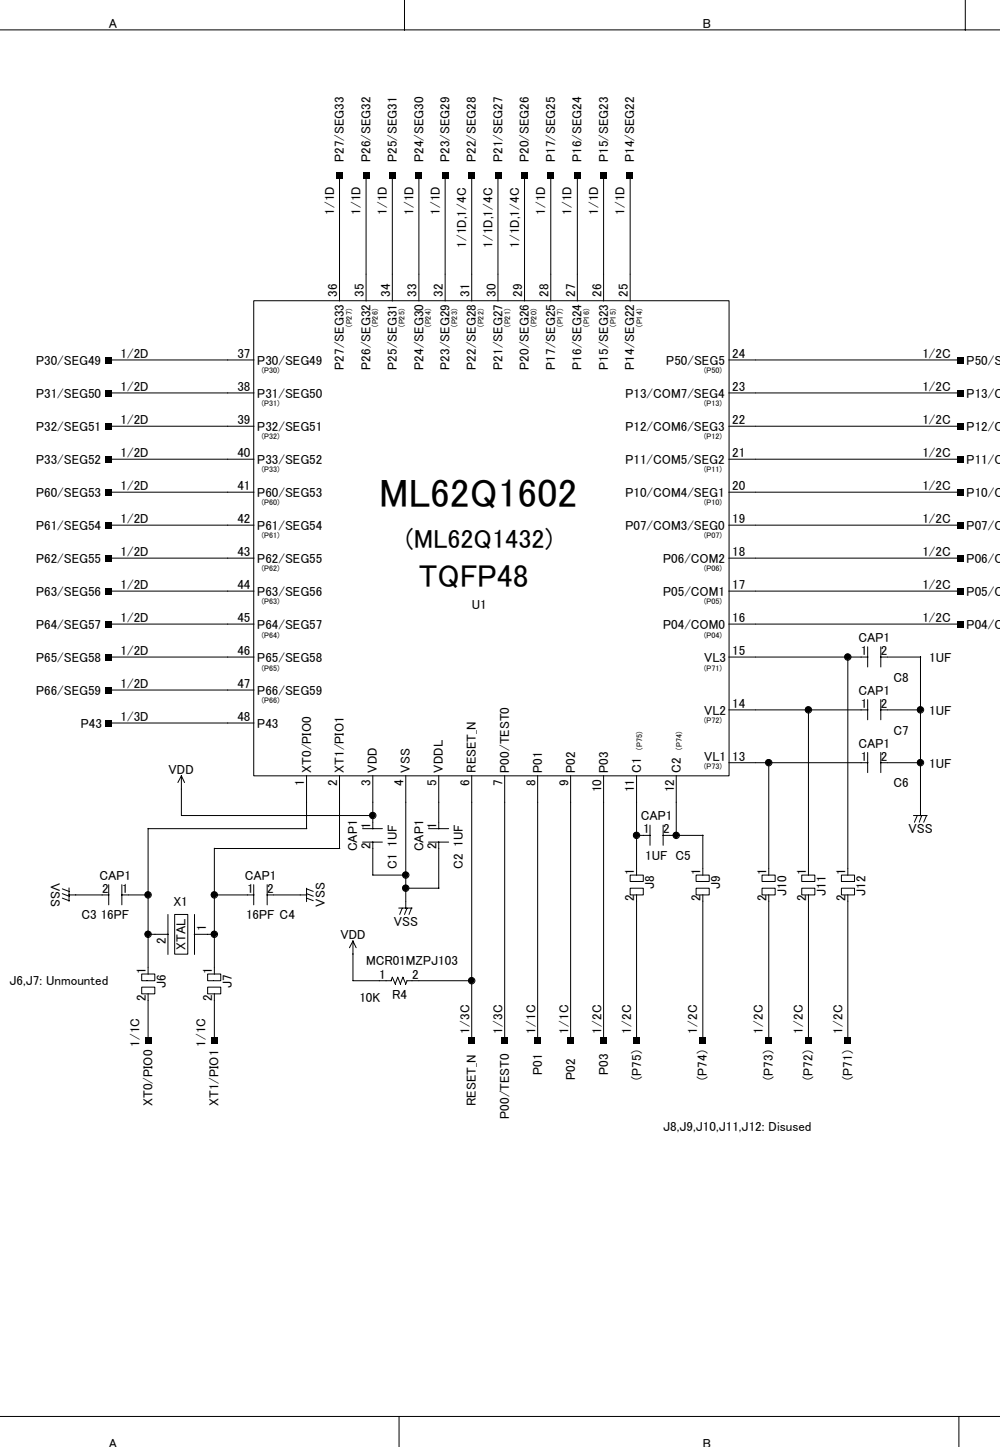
A

B

P27/SEG33 P26/SEG32 P25/SEG31 P24/SEG30 P23/SEG29 P22/SEG28 P21/SEG27 P20/SEG26 P17/SEG25 P16/SEG24 P15/SEG23 P14/SEG22

1/1D 1/1D 1/1D 1/1D 1/1D 1/1D,1/4C 1/1D,1/4C 1/1D,1/4C 1/1D 1/1D 1/1D 1/1D

36 35 34 33 32 31 30 29 28 27 26 25

P27/SEG33 (P27) P26/SEG32 (P26) P25/SEG31 (P25) P24/SEG30 (P24) P23/SEG29 (P23) P22/SEG28 (P22) P21/SEG27 (P21) P20/SEG26 (P20) P17/SEG25 (P17) P16/SEG24 (P16) P15/SEG23 (P15) P14/SEG22 (P14)

P30/SEG49 1/2D 37 P30/SEG49 (P30)
P31/SEG50 1/2D 38 P31/SEG50 (P31)
P32/SEG51 1/2D 39 P32/SEG51 (P32)
P33/SEG52 1/2D 40 P33/SEG52 (P33)
P60/SEG53 1/2D 41 P60/SEG53 (P60)
P61/SEG54 1/2D 42 P61/SEG54 (P61)
P62/SEG55 1/2D 43 P62/SEG55 (P62)
P63/SEG56 1/2D 44 P63/SEG56 (P63)
P64/SEG57 1/2D 45 P64/SEG57 (P64)
P65/SEG58 1/2D 46 P65/SEG58 (P65)
P66/SEG59 1/2D 47 P66/SEG59 (P66)
P43 1/3D 48 P43

ML62Q1602
(ML62Q1432)
TQFP48
U1

P50/SEG5 (P50) 24 1/2C P50/S
P13/COM7/SEG4 (P13) 23 1/2C P13/C
P12/COM6/SEG3 (P12) 22 1/2C P12/C
P11/COM5/SEG2 (P11) 21 1/2C P11/C
P10/COM4/SEG1 (P10) 20 1/2C P10/C
P07/COM3/SEG0 (P07) 19 1/2C P07/C
P06/COM2 (P06) 18 1/2C P06/C
P05/COM1 (P05) 17 1/2C P05/C
P04/COM0 (P04) 16 1/2C P04/C
VL3 (P71) 15
VL2 (P72) 14
VL1 (P73) 13

CAP1 1 2 C8 1UF
CAP1 1 2 C7 1UF
CAP1 1 2 C6 1UF
VSS

XT0/PIO0 XT1/PIO1 VDD VSS VDDL RESET_N P00/TEST0 P01 P02 P03 C1 (P75) C2 (P74)
1 2 3 4 5 6 7 8 9 10 11 12

VDD

CAP1 1 2 C1 1UF
CAP1 1 2 C2 1UF
VSS

CAP1 1 2 1UF C5

VSS CAP1 2 1 C3 16PF
X1 XTAL 2 1
CAP1 1 2 16PF C4 VSS

VDD
MCR01MZPJ103
1 2
10K R4

J6,J7: Unmounted

1 2 J6
1 2 J7
1 2 J8
1 2 J9
1 2 J10
1 2 J11
1 2 J12

1/1C 1/1C 1/3C 1/3C 1/1C 1/1C 1/2C 1/2C 1/2C 1/2C 1/2C 1/2C

XT0/PIO0 XT1/PIO1 RESET_N P00/TEST0 P01 P02 P03 (P75) (P74) (P73) (P72) (P71)

J8,J9,J10,J11,J12: Disused

A

B